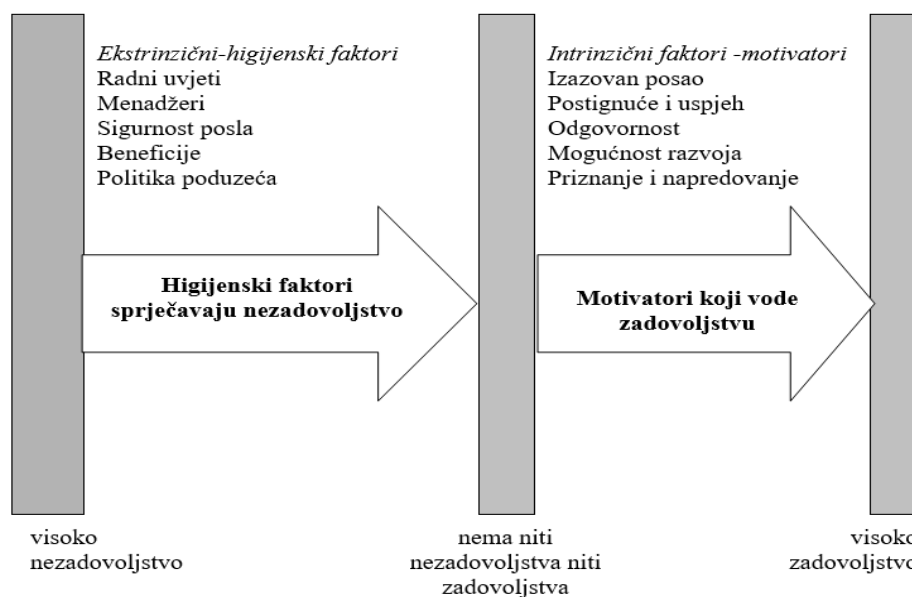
Ekstrinzični-higijenski faktori
Radni uvjeti
Menadžeri
Sigurnost posla
Beneficije
Politika poduzeća

Intrinzični faktori -motivatori
Izazovan posao
Postignuće i uspjeh
Odgovornost
Mogućnost razvoja
Priznanje i napredovanje

**Higijenski faktori sprječavaju nezadovoljstvo**

**Motivatori koji vode zadovoljstvu**

visoko nezadovoljstvo

nema niti nezadovoljstva niti zadovoljstva

visoko zadovoljstv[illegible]